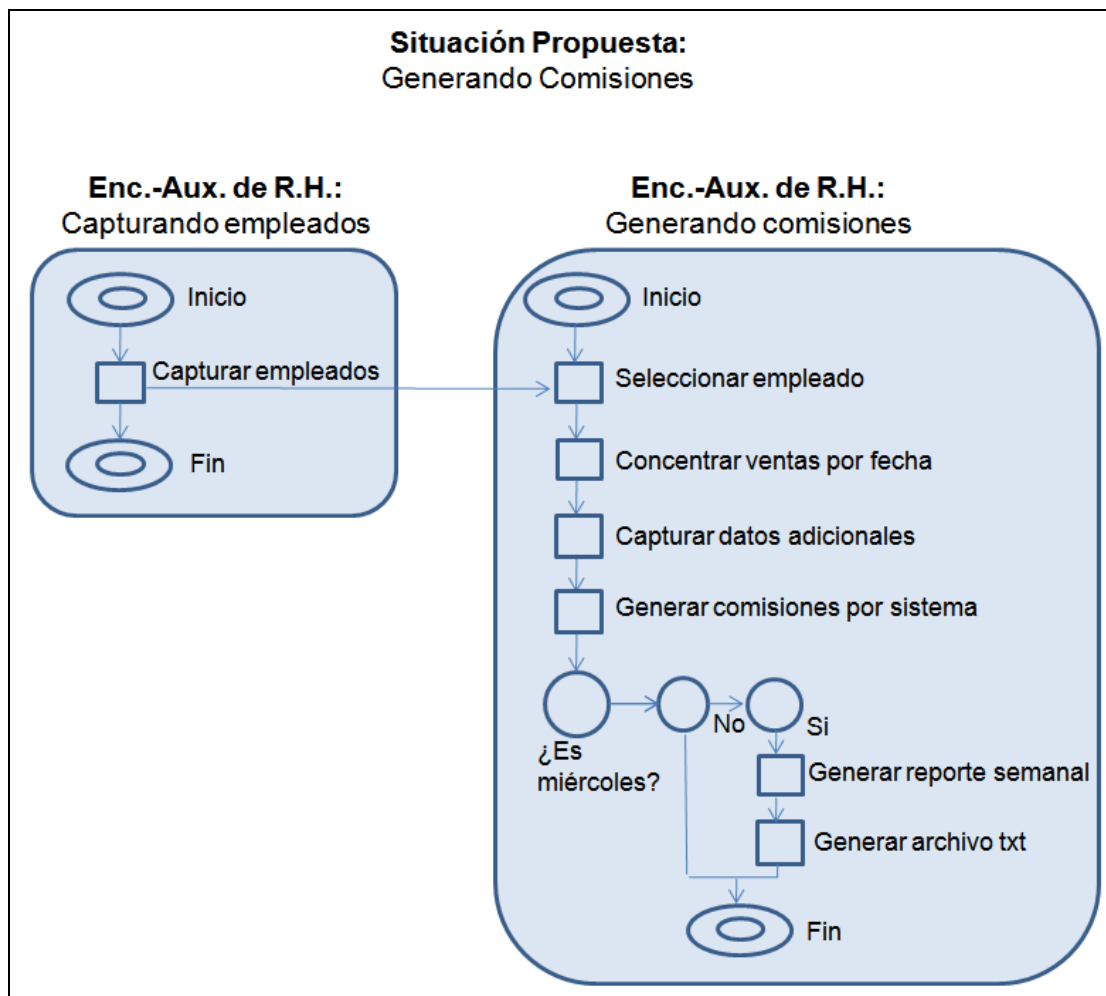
**Situación Propuesta:**
Generando Comisiones

**Enc.-Aux. de R.H.:**
Capturando empleados

Inicio

Capturar empleados

Fin

**Enc.-Aux. de R.H.:**
Generando comisiones

Inicio

Seleccionar empleado

Concentrar ventas por fecha

Capturar datos adicionales

Generar comisiones por sistema

¿Es miércoles?

No

Si

Generar reporte semanal

Generar archivo txt

Fin